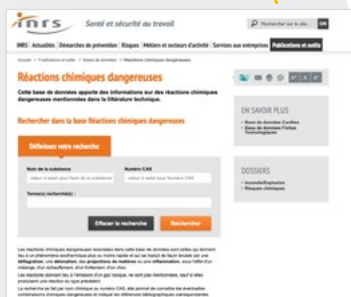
inrs Santé et sécurité au travail

Rechercher sur le site OK

INRS | Actualités | Démarches de prévention | Risques | Métiers et secteurs d'activité | Services aux entreprises | Publications et outils

Accueil > Publications et outils > Base de données > Réactions chimiques dangereuses

Réactions chimiques dangereuses

Cette base de données apporte des informations sur des réactions chimiques dangereuses mentionnées dans la littérature technique.

Rechercher dans la base Réactions chimiques dangereuses

Définissez votre recherche

Nom de la substance

Numéro CAS

Terme(s) recherché(s)

Effacer la recherche

Rechercher

EN SAVOIR PLUS

• Base de données CarAtex
• Base de données Fiches Toxicologiques

DOSSIERS

• Incendie/Explosion
• Risque chimique

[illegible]